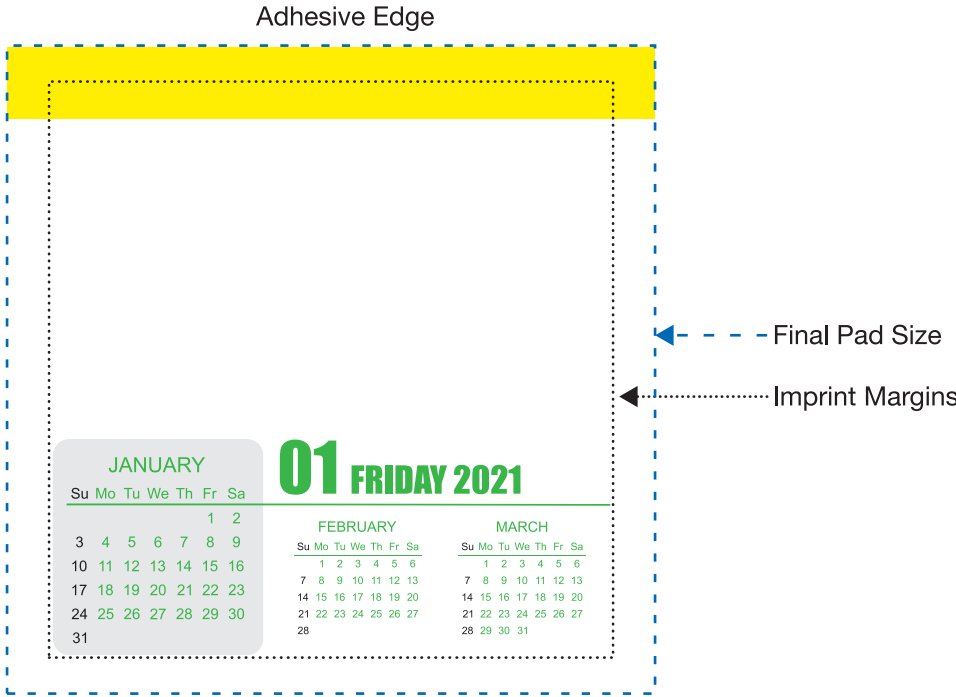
Adhesive Edge

Final Pad Size

Imprint Margins

JANUARY

| Su | Mo | Tu | We | Th | Fr | Sa |
|---|---|---|---|---|---|---|
| | | | | | 1 | 2 |
| 3 | 4 | 5 | 6 | 7 | 8 | 9 |
| 10 | 11 | 12 | 13 | 14 | 15 | 16 |
| 17 | 18 | 19 | 20 | 21 | 22 | 23 |
| 24 | 25 | 26 | 27 | 28 | 29 | 30 |
| 31 | | | | | | |

01 FRIDAY 2021

FEBRUARY

| Su | Mo | Tu | We | Th | Fr | Sa |
|---|---|---|---|---|---|---|
| | 1 | 2 | 3 | 4 | 5 | 6 |
| 7 | 8 | 9 | 10 | 11 | 12 | 13 |
| 14 | 15 | 16 | 17 | 18 | 19 | 20 |
| 21 | 22 | 23 | 24 | 25 | 26 | 27 |
| 28 | | | | | | |

MARCH

| Su | Mo | Tu | We | Th | Fr | Sa |
|---|---|---|---|---|---|---|
| | 1 | 2 | 3 | 4 | 5 | 6 |
| 7 | 8 | 9 | 10 | 11 | 12 | 13 |
| 14 | 15 | 16 | 17 | 18 | 19 | 20 |
| 21 | 22 | 23 | 24 | 25 | 26 | 27 |
| 28 | 29 | 30 | 31 | | | |